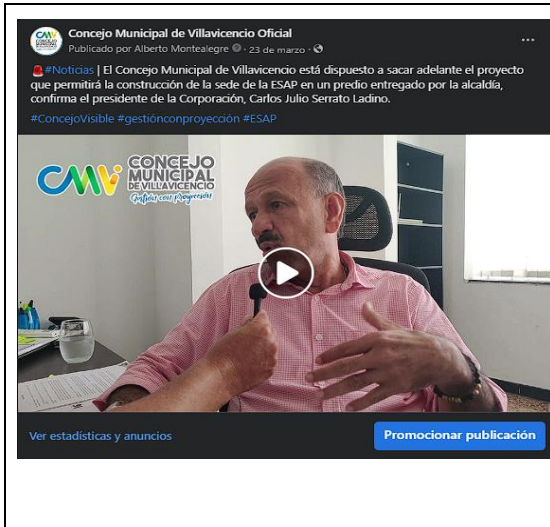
Concejo Municipal de Villavicencio Oficial
Publicado por Alberto Montealegre · 23 de marzo ·

#Noticias | El Concejo Municipal de Villavicencio está dispuesto a sacar adelante el proyecto que permitirá la construcción de la sede de la ESAP en un predio entregado por la alcaldía, confirma el presidente de la Corporación, Carlos Julio Serrato Ladino.

#ConcejoVisible #gestiónconproyección #ESAP

CMV CONCEJO MUNICIPAL DE VILLAVICENCIO Gestión con Proyección

Ver estadísticas y anuncios

Promocionar publicación